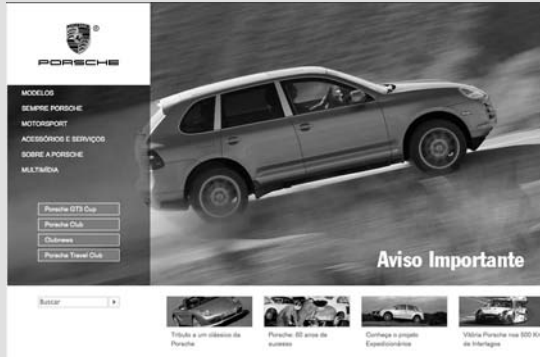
PORSCHE

MODELOS
SEMPRE PORSCHE
MOTORSPORT
ACESSÓRIOS E SERVIÇOS
SOBRE A PORSCHE
MULTIMÍDIA

Porsche GT3 Cup
Porsche Club
Clubnews
Porsche Travel Club

Aviso Importante

Buscar

Tributo a um clássico da Porsche

Porsche: 60 anos de sucesso

Conheça o projeto Expedicionários

Vitória Porsche nos 500 Km de Interlagos